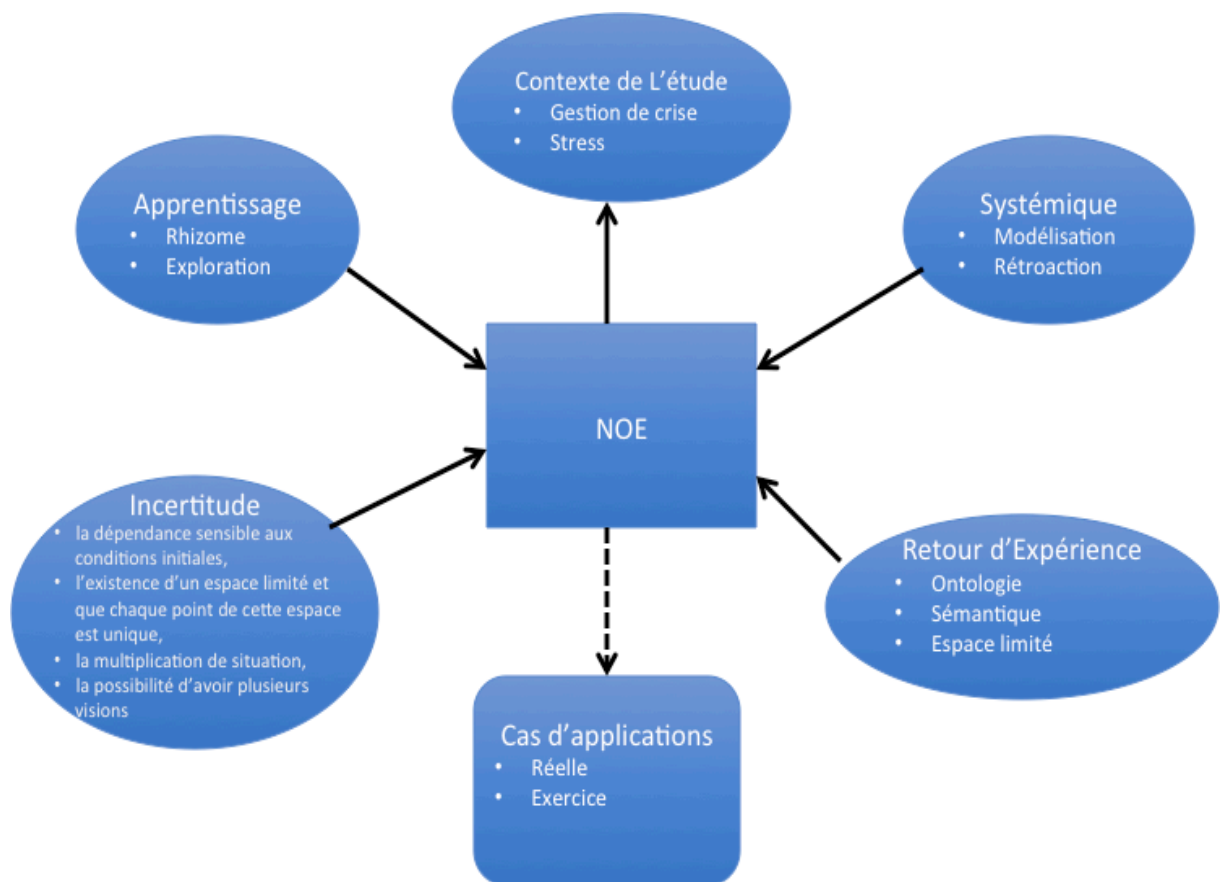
Contexte de L'étude
• Gestion de crise
• Stress

Apprentissage
• Rhizome
• Exploration

Systémique
• Modélisation
• Rétroaction

NOE

Incertitude
• la dépendance sensible aux conditions initiales,
• l'existence d'un espace limité et que chaque point de cette espace est unique,
• la multiplication de situation,
• la possibilité d'avoir plusieurs visions

Retour d'Expérience
• Ontologie
• Sémantique
• Espace limité

Cas d'applications
• Réelle
• Exercice